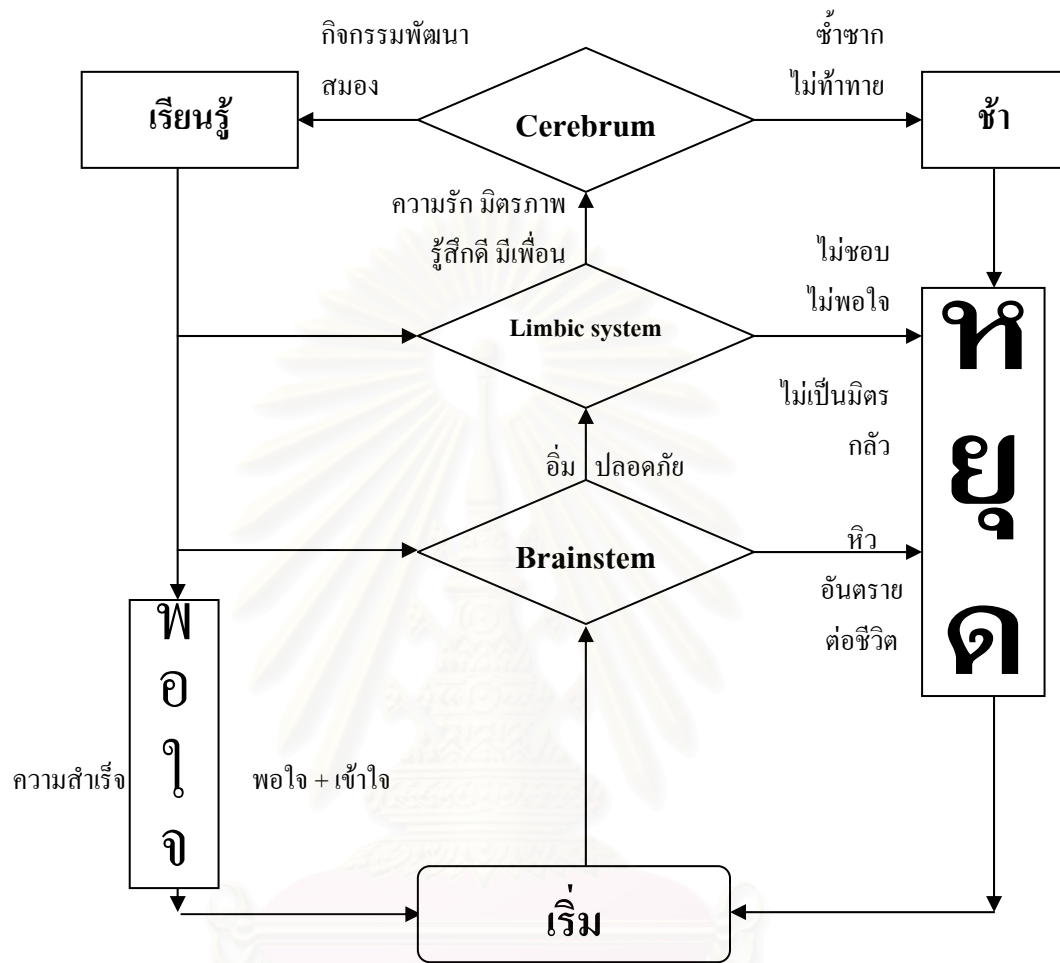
กิจกรรมพัฒนา
สมอง

ซ้ำซาก
ไม่ท้าทาย

เรียนรู้

Cerebrum

ช้า

ความรัก มิตรภาพ
รู้สึกดี มีเพื่อน

ไม่ชอบ
ไม่พอใจ

Limbic system

ห
ยุ
ด

ไม่เป็นมิตร
กลัว

อิ่ม ปลอดภัย

Brainstem

หิว
อันตราย
ต่อชีวิต

พ
อ
ใ
จ

ความสำเร็จ

พอใจ + เข้าใจ

เริ่ม